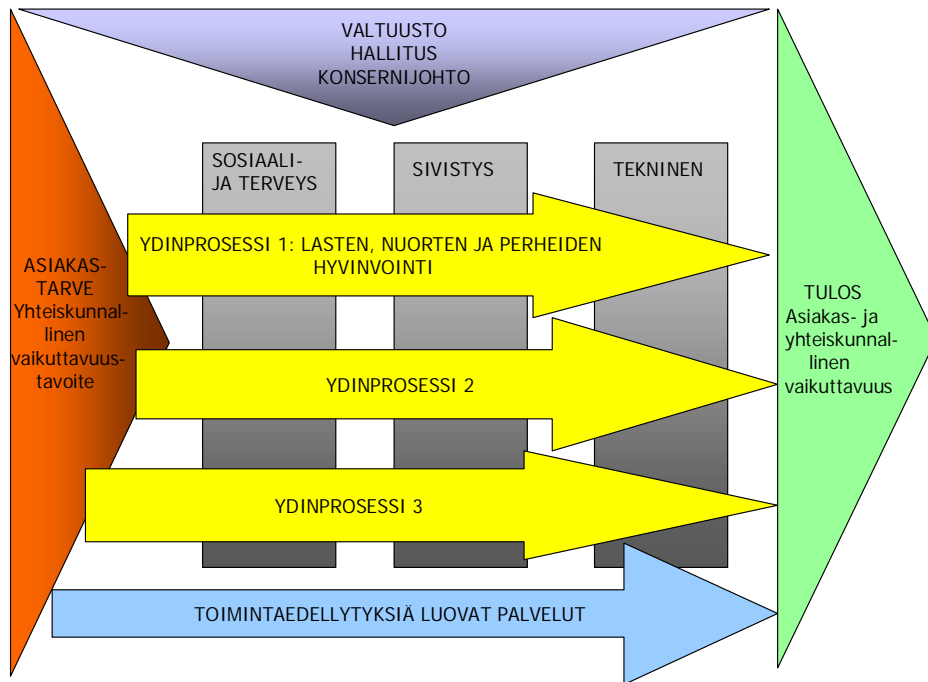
VALTUUSTO
HALLITUS
KONSERNIJOHTO

SOSIAALI- JA TERVEYS

SIVISTYS

TEKNINEN

ASIAKASTARVE
Yhteiskunnallinen vaikuttavuustavoite

YDINPROSESSI 1: LASTEN, NUORTEN JA PERHEIDEN HYVINVOINTI

YDINPROSESSI 2

YDINPROSESSI 3

TOIMINTAEDELLYTYKSIÄ LUOVAT PALVELUT

TULOS
Asiakas- ja yhteiskunnallinen vaikuttavuus